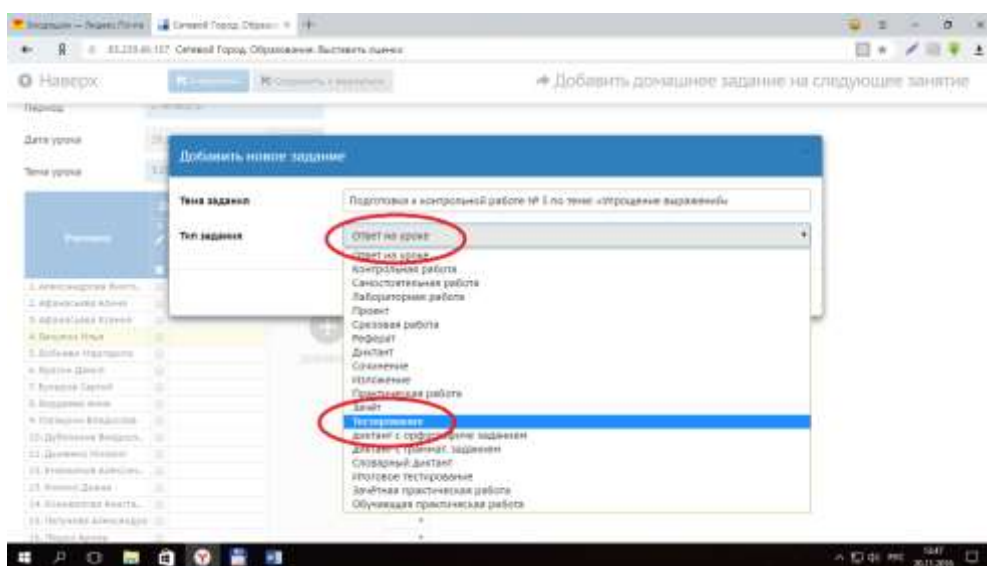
Входящие — Яндекс.Почта | Сетевой Город. Образо... × | +

83.235.46.117 Сетевой Город. Образование. Выставить оценки

Наверх

➜ Добавить домашнее задание на следующее занятие

Период

Дата урока

Тема урока

Ученики

1. Александрова Викто...
2. Афанасьева Юлия
3. Афанасьева Ксения
4. Безуглов Илья
5. Бобкова Маргарита
6. Буртов Данил
7. Бухарова Сергей
8. Бондарева Анна
9. Гатауллин Владислав
10. Дубовкина Владисл...
11. Дьяченко Михаил
12. Ермакова Алексан...
13. Жиенко Диана
14. Кожевникова Анаста...
15. Петухова Александра
16. Пирогова Арина

Добавить новое задание

Тема задания | Подготовка к контрольной работе № 1 по теме: «Упрощение выражений»

Тип задания | Ответ на уроке

Ответ на уроке
Контрольная работа
Самостоятельная работа
Лабораторная работа
Проект
Срезовая работа
Реферат
Диктант
Сочинение
Изложение
Практическая работа
Зачёт
Тестирование
Диктант с орфографическим заданием
Диктант с граммат. заданием
Словарный диктант
Итоговое тестирование
Зачётная практическая работа
Обучающая практическая работа

РУС 16:47 30.11.2016